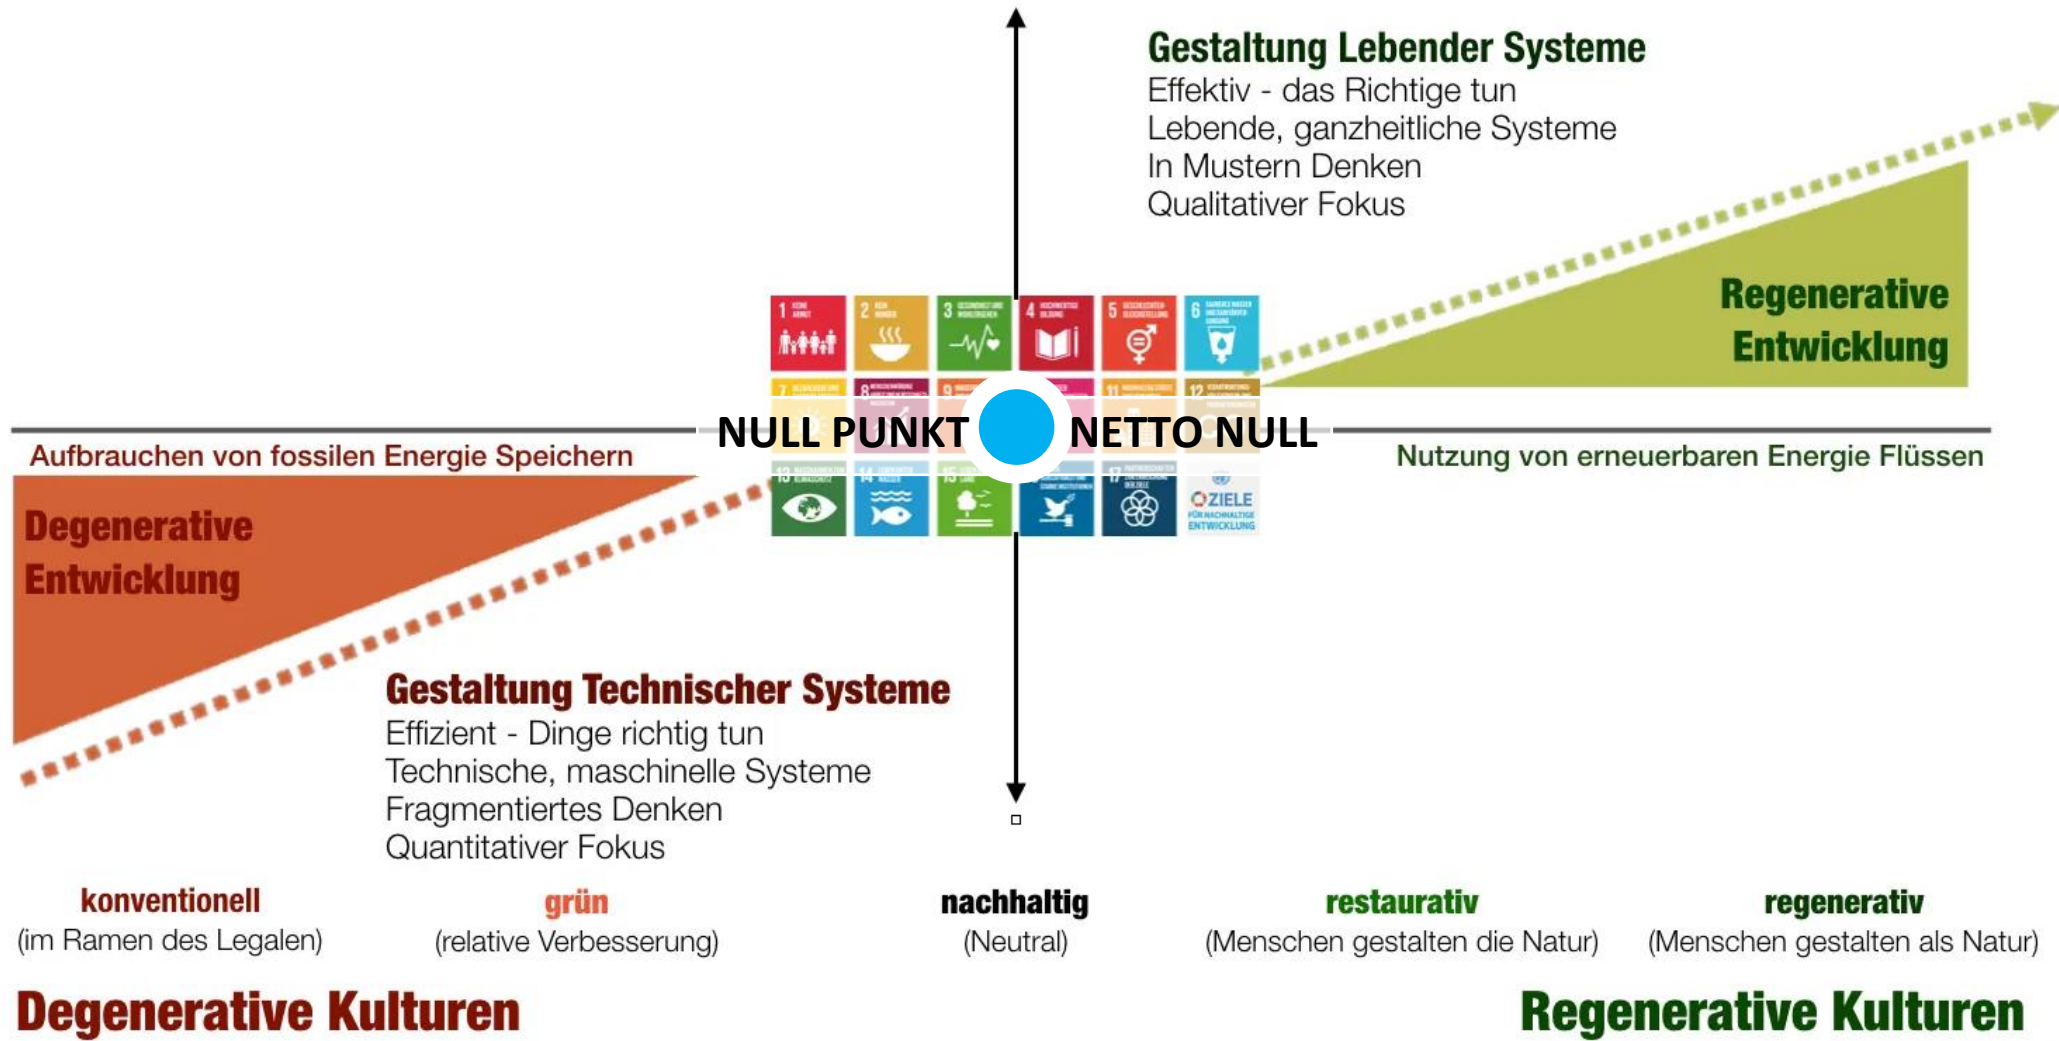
Gestaltung Lebender Systeme
Effektiv - das Richtige tun
Lebende, ganzheitliche Systeme
In Mustern Denken
Qualitativer Fokus

Regenerative Entwicklung

NULL PUNKT NETTO NULL

Aufbrauchen von fossilen Energie Speichern

Nutzung von erneuerbaren Energie Flüssen

Degenerative Entwicklung

ZIELE FÜR NACHHALTIGE ENTWICKLUNG

Gestaltung Technischer Systeme
Effizient - Dinge richtig tun
Technische, maschinelle Systeme
Fragmentiertes Denken
Quantitativer Fokus

konventionell
(im Ramen des Legalen)

grün
(relative Verbesserung)

nachhaltig
(Neutral)

restaurativ
(Menschen gestalten die Natur)

regenerativ
(Menschen gestalten als Natur)

Degenerative Kulturen

Regenerative Kulturen